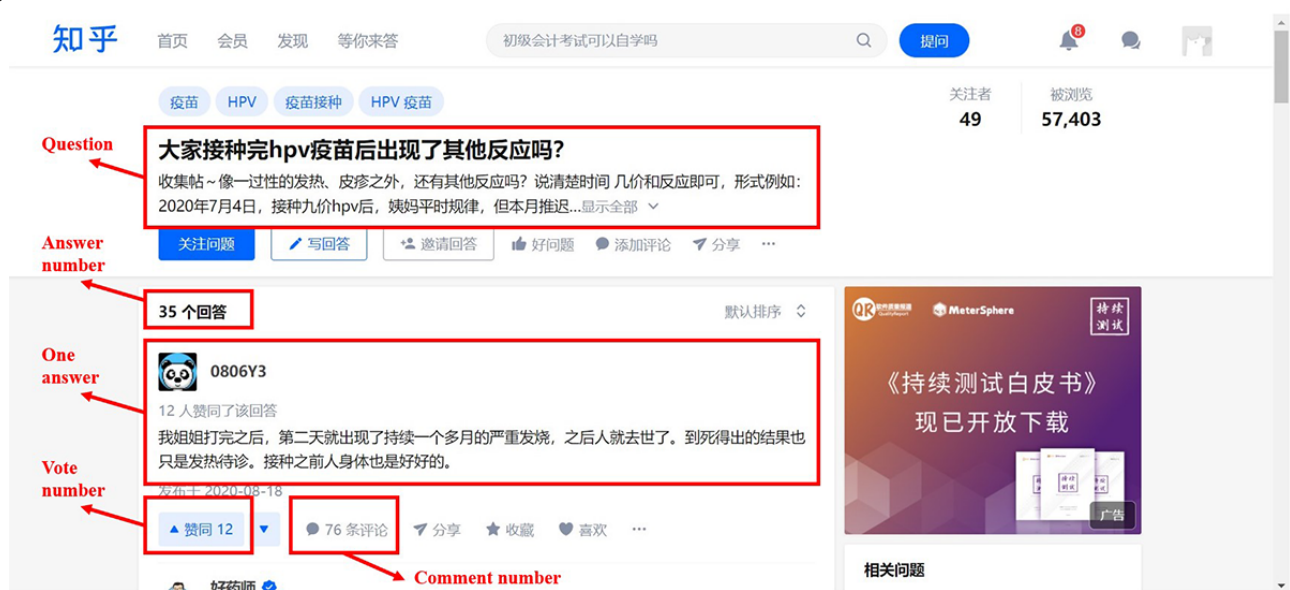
知乎 首页 会员 发现 等你来答 初级会计考试可以自学吗 提问 8

疫苗 HPV 疫苗接种 HPV 疫苗

关注者 49 被浏览 57,403

Question

大家接种完hpv疫苗后出现了其他反应吗?

收集帖~像一过性的发热、皮疹之外,还有其他反应吗?说清楚时间 几价和反应即可,形式例如:2020年7月4日,接种九价hpv后,姨妈平时规律,但本月推迟...显示全部

关注问题 写回答 邀请回答 好问题 添加评论 分享 ···

Answer number

35 个回答 默认排序

One answer

0806Y3

12 人赞同了该回答

我姐姐打完之后,第二天就出现了持续一个多月的严重发烧,之后人就去世了。到死得出的结果也只是发热待诊。接种之前人身体也是好好的。

发布于 2020-08-18

Vote number

▲ 赞同 12 ▼ 76 条评论 分享 收藏 喜欢 ···

Comment number

好药师

MeterSphere 持续测试

《持续测试白皮书》 现已开放下载

广告

相关问题